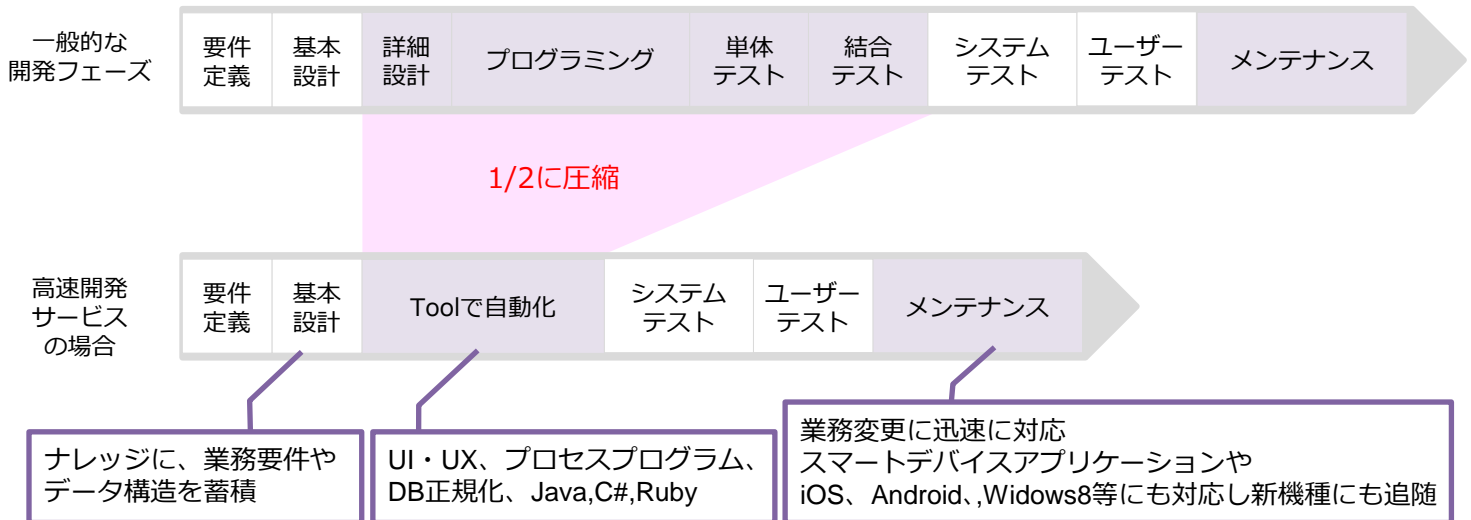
一般的な開発フェーズ

要件定義
基本設計
詳細設計
プログラミング
単体テスト
結合テスト
システムテスト
ユーザーテスト
メンテナンス

1/2に圧縮

高速開発サービスの場合

要件定義
基本設計
Toolで自動化
システムテスト
ユーザーテスト
メンテナンス

ナレッジに、業務要件やデータ構造を蓄積

UI・UX、プロセスプログラム、DB正規化、Java,C#,Ruby

業務変更に迅速に対応
スマートデバイスアプリケーションや
iOS、Android、,Widows8等にも対応し新機種にも追随